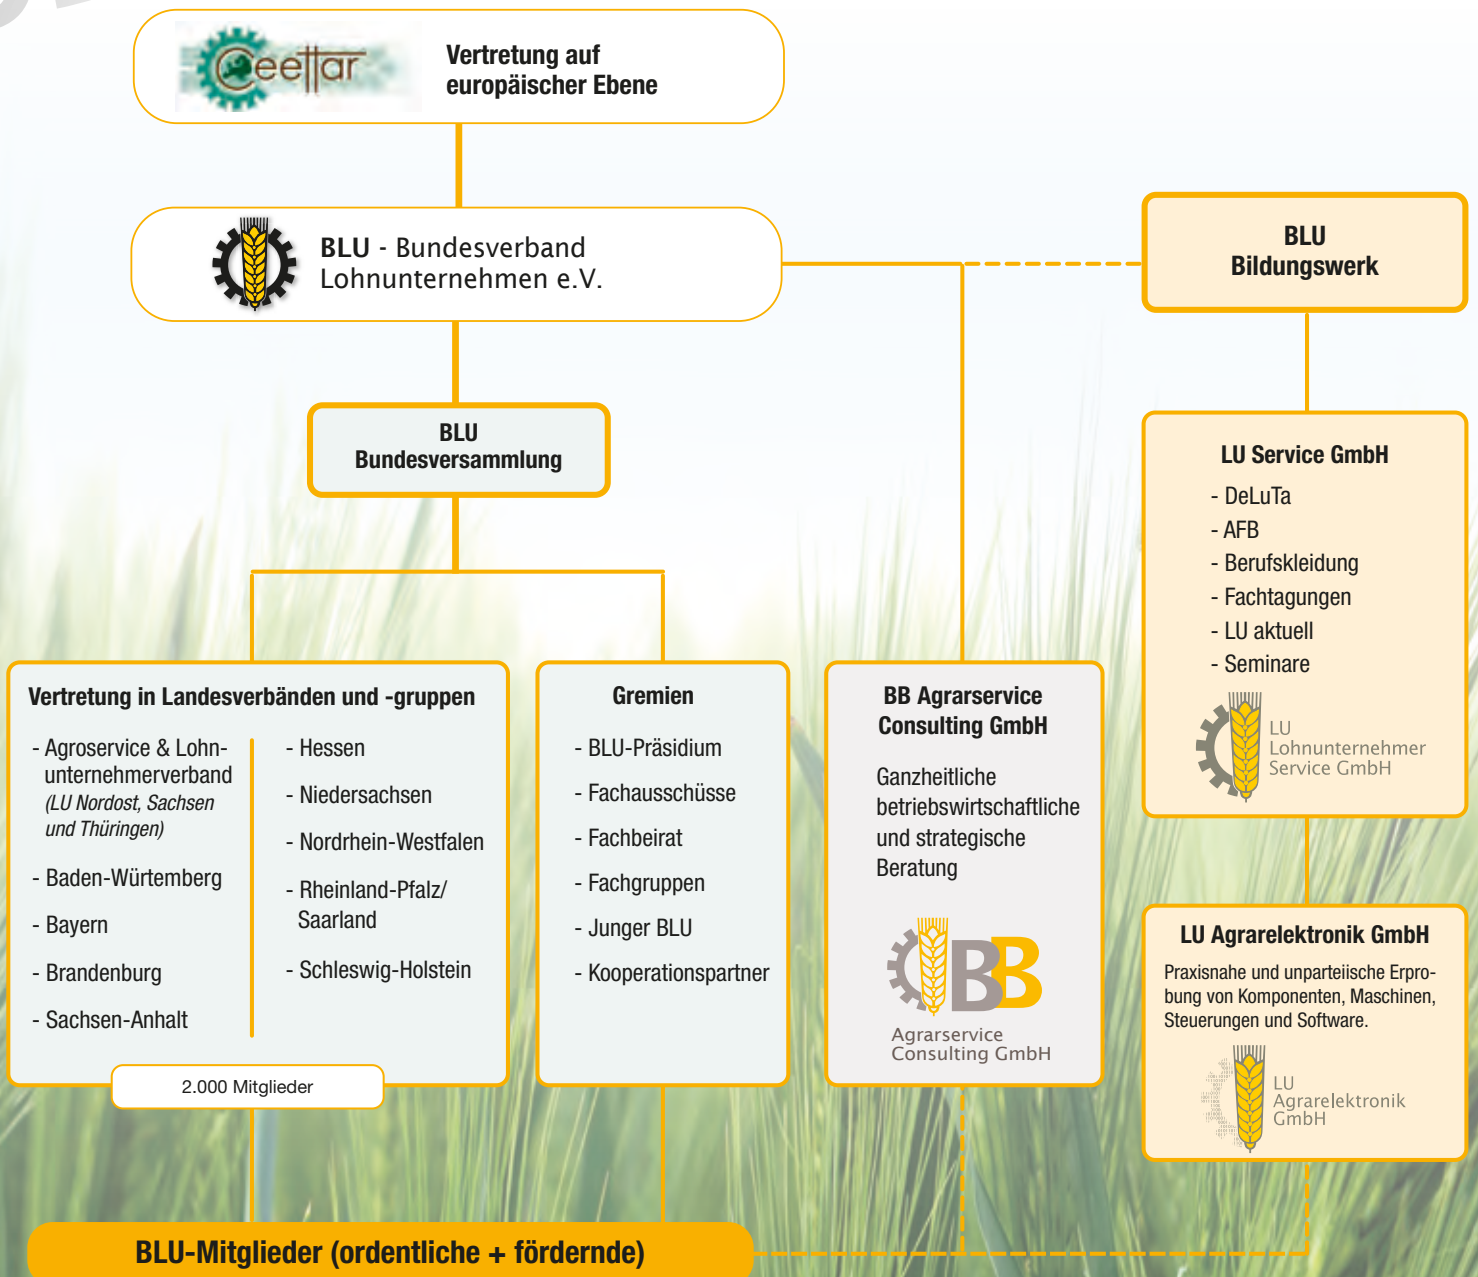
ceettar

Vertretung auf europäischer Ebene

BLU - Bundesverband Lohnunternehmen e.V.

BLU Bildungswerk

BLU Bundesversammlung

LU Service GmbH
- DeLuTa
- AFB
- Berufskleidung
- Fachtagungen
- LU aktuell
- Seminare

LU Lohnunternehmer Service GmbH

Vertretung in Landesverbänden und -gruppen
- Agroservice & Lohnunternehmerverband (LU Nordost, Sachsen und Thüringen)
- Baden-Würtemberg
- Bayern
- Brandenburg
- Sachsen-Anhalt

- Hessen
- Niedersachsen
- Nordrhein-Westfalen
- Rheinland-Pfalz/ Saarland
- Schleswig-Holstein

2.000 Mitglieder

Gremien
- BLU-Präsidium
- Fachausschüsse
- Fachbeirat
- Fachgruppen
- Junger BLU
- Kooperationspartner

BB Agrarservice Consulting GmbH

Ganzheitliche betriebswirtschaftliche und strategische Beratung

BB Agrarservice Consulting GmbH

LU Agrarelektronik GmbH
Praxisnahe und unparteiische Erprobung von Komponenten, Maschinen, Steuerungen und Software.

LU Agrarelektronik GmbH

BLU-Mitglieder (ordentliche + fördernde)